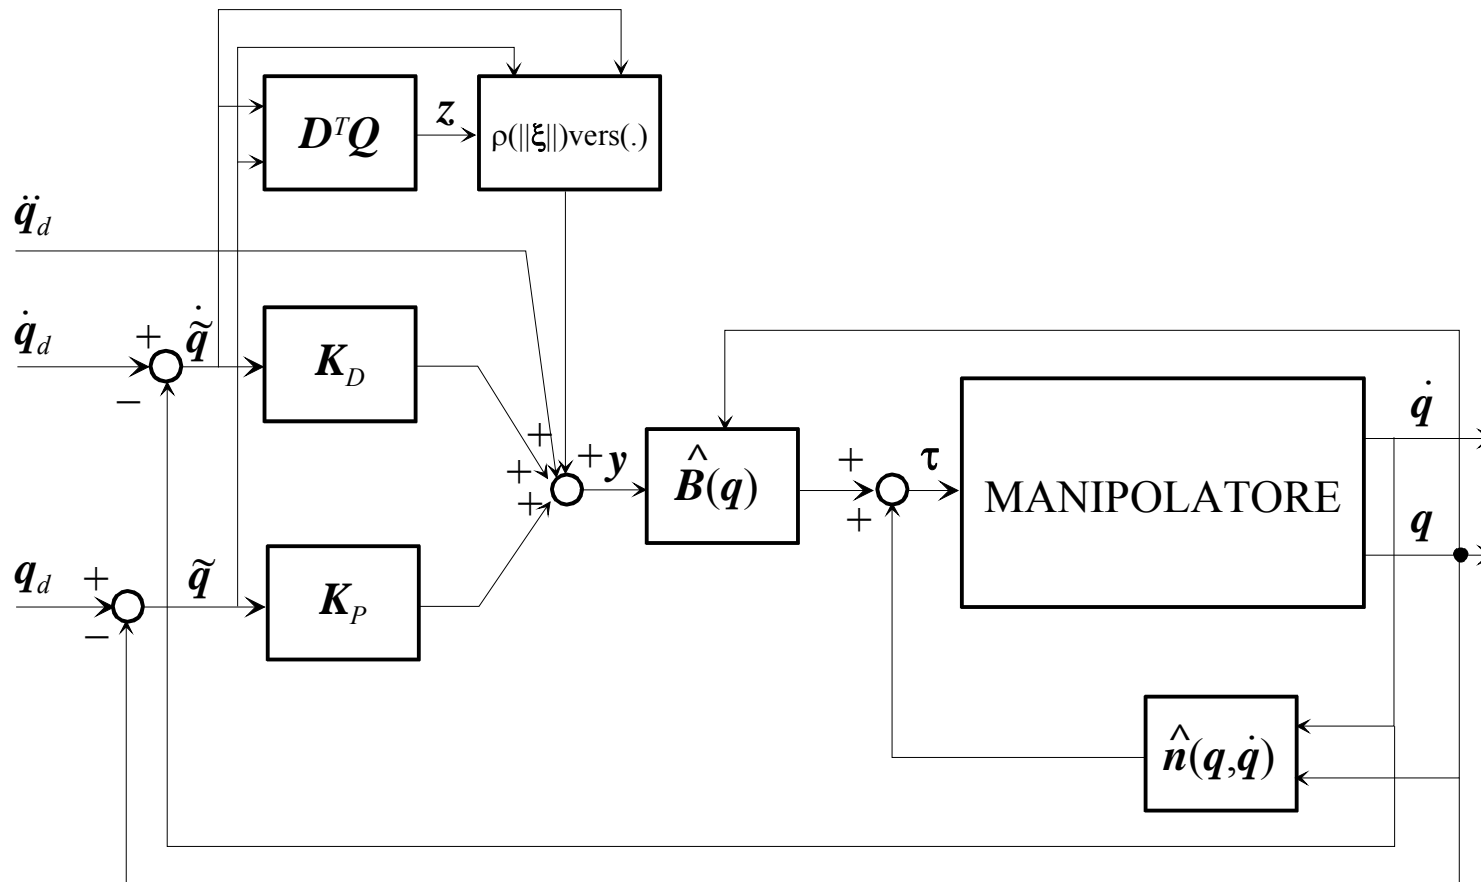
$D^TQ$

$z$

$\rho(||\xi||)\text{vers}(.)$

$\ddot{q}_d$

$\dot{q}_d$

+

−

$\dot{\tilde{q}}$

$K_D$

+

+

+

+ $y$

$\hat{B}(q)$

+

+

$\tau$

MANIPOLATORE

$\dot{q}$

$q$

$q_d$

+

−

$\tilde{q}$

$K_P$

$\hat{n}(q,\dot{q})$